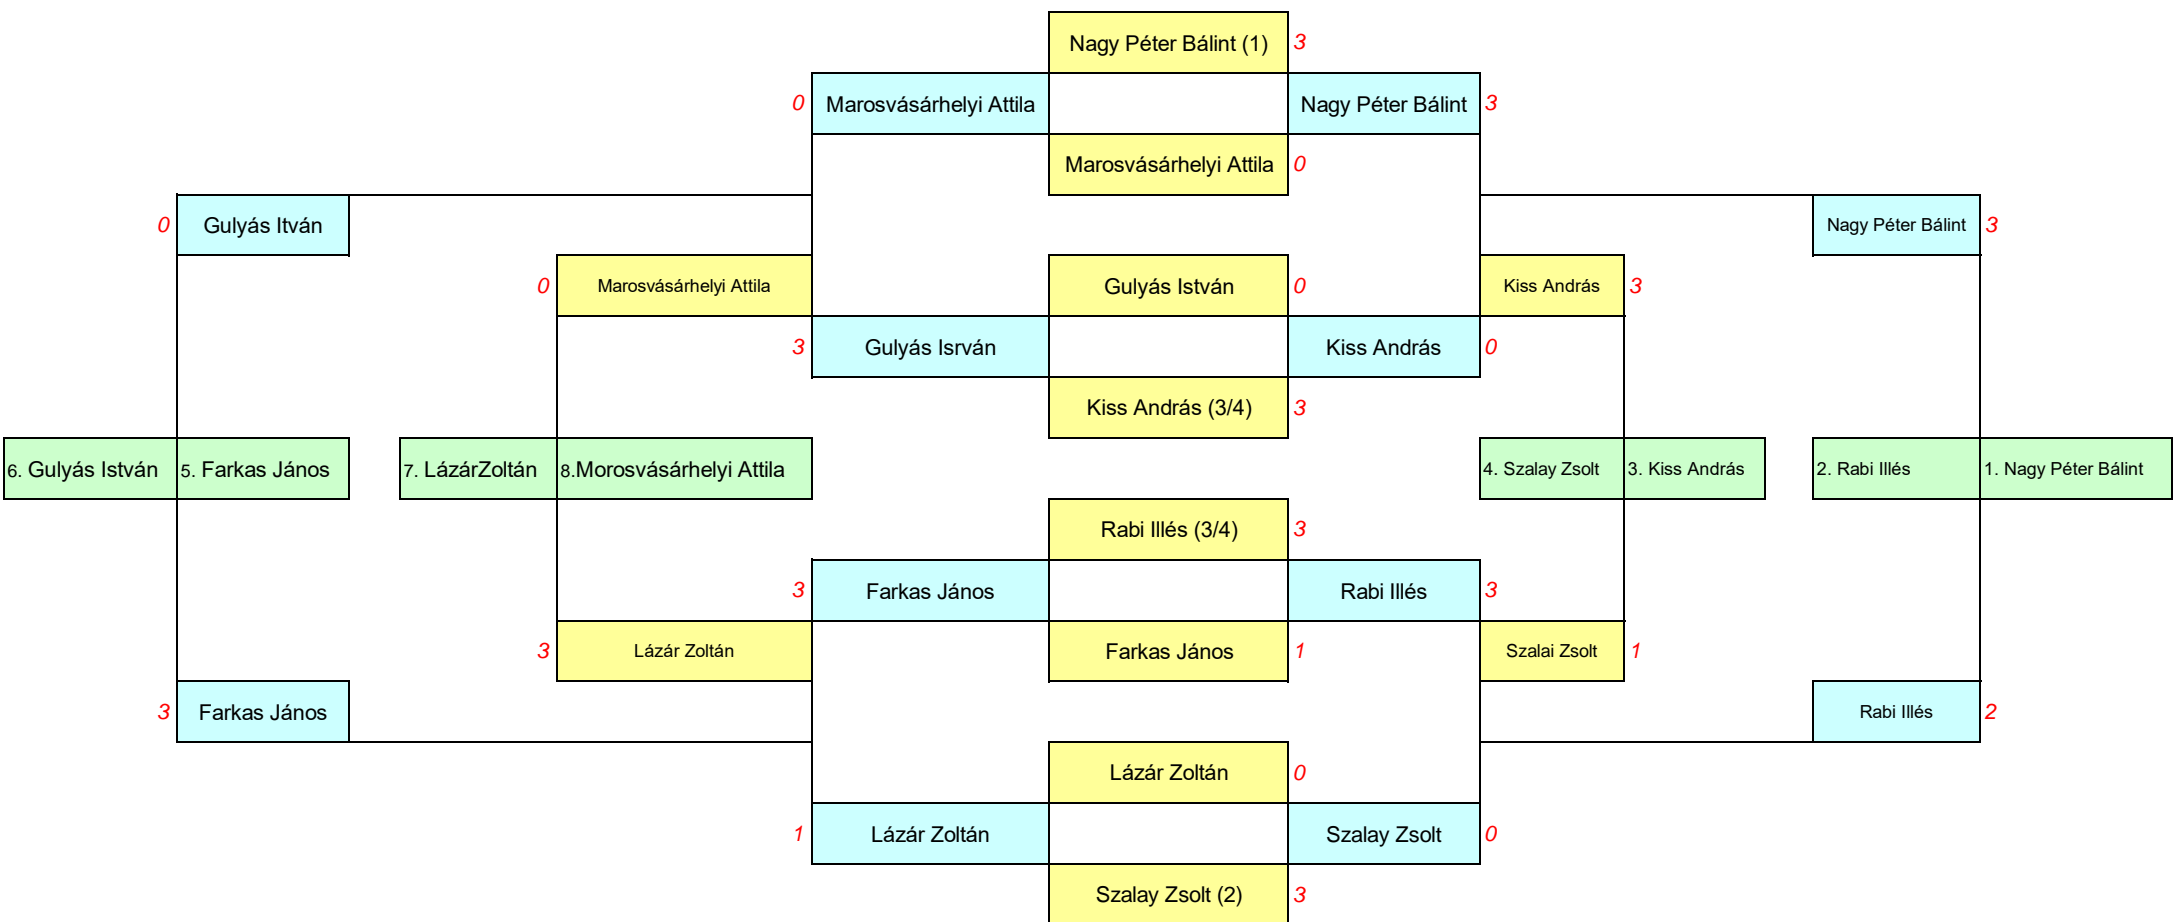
Nagy Péter Bálint (1) 3

0 Marosvásárhelyi Attila

Nagy Péter Bálint 3

Marosvásárhelyi Attila 0

0 Gulyás Itván

Nagy Péter Bálint 3

0 Marosvásárhelyi Attila

Gulyás István 0

Kiss András 3

3 Gulyás Isrván

Kiss András 0

Kiss András (3/4) 3

6. Gulyás István

5. Farkas János

7. LázárZoltán

8.Morosvásárhelyi Attila

4. Szalay Zsolt

3. Kiss András

2. Rabi Illés

1. Nagy Péter Bálint

Rabi Illés (3/4) 3

3 Farkas János

Rabi Illés 3

3 Lázár Zoltán

Farkas János 1

Szalai Zsolt 1

3 Farkas János

Rabi Illés 2

Lázár Zoltán 0

1 Lázár Zoltán

Szalay Zsolt 0

Szalay Zsolt (2) 3